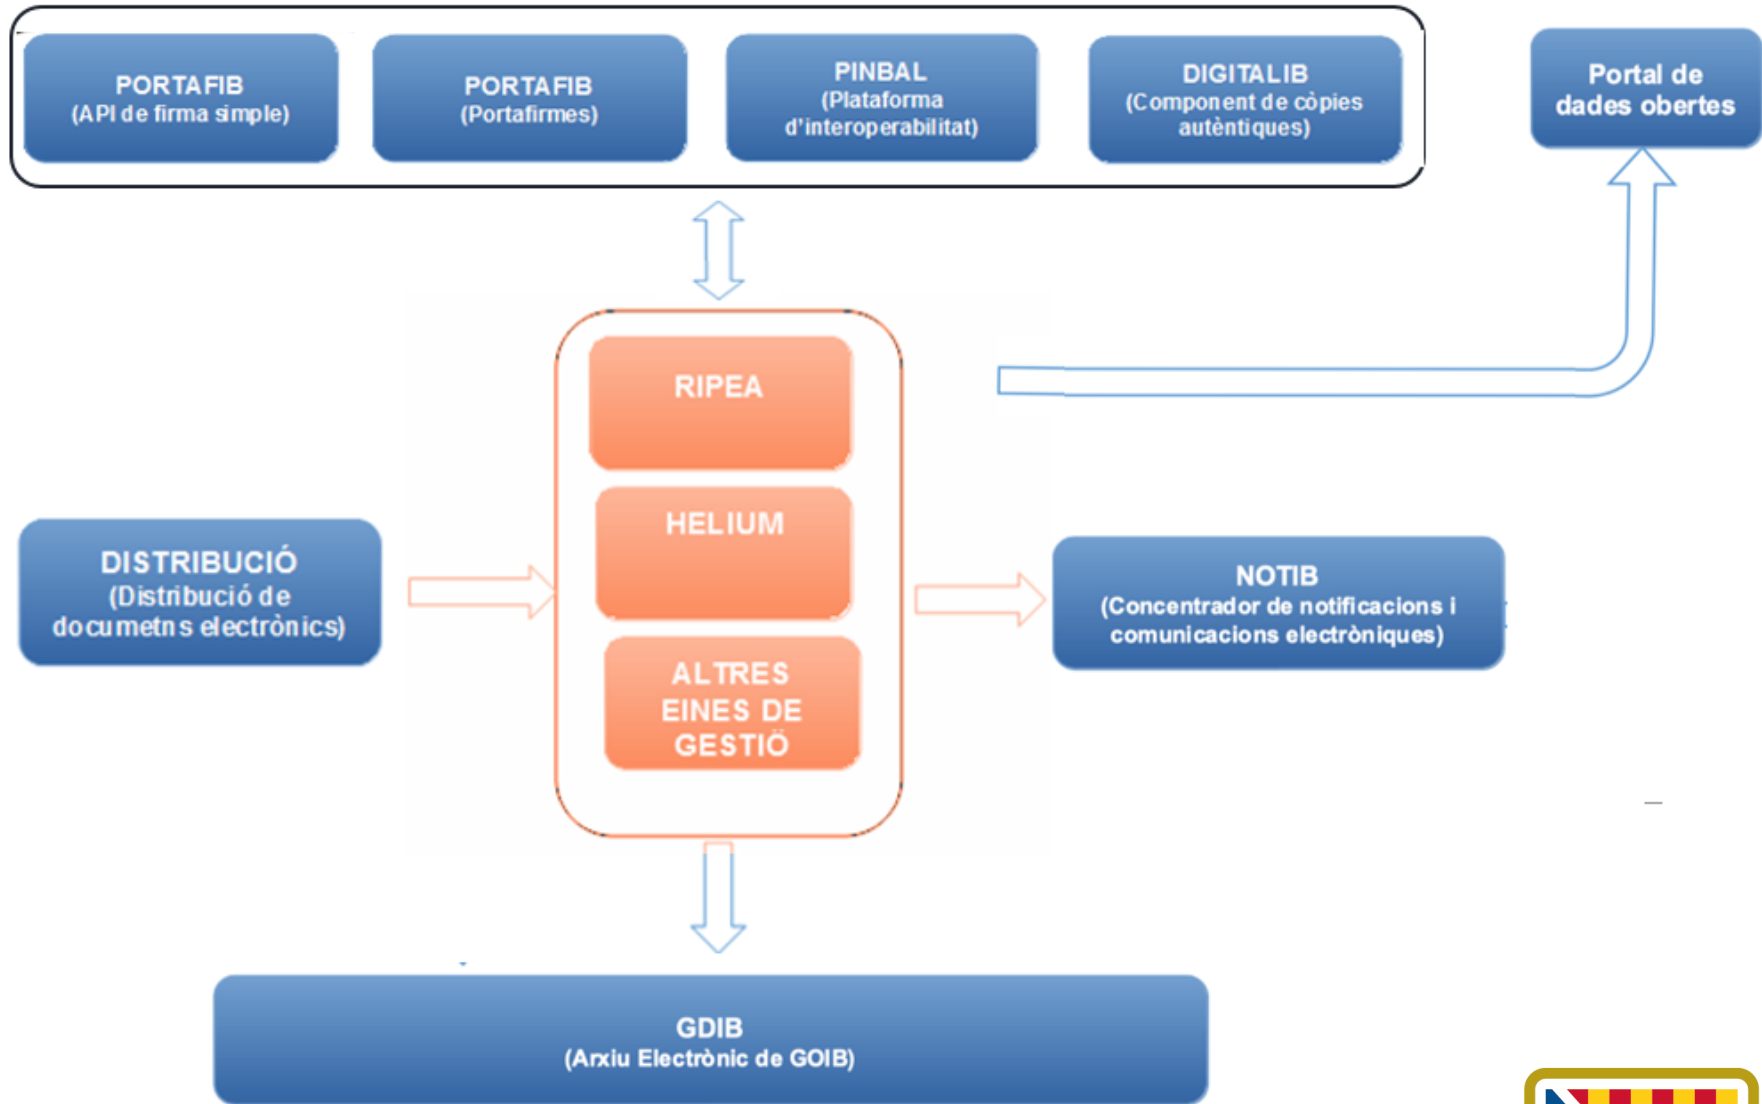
PORTAFIB
(API de firma simple)

PORTAFIB
(Portafirmes)

PINBAL
(Plataforma d'interoperabilitat)

DIGITALIB
(Component de còpies autèntiques)

Portal de dades obertes

RIPEA

HELIUM

ALTRES EINES DE GESTIÖ

DISTRIBUCIÓ
(Distribució de documetns electrònics)

NOTIB
(Concentrador de notificacions i comunicacions electròniques)

GDIB
(Arxiu Electrònic de GOIB)